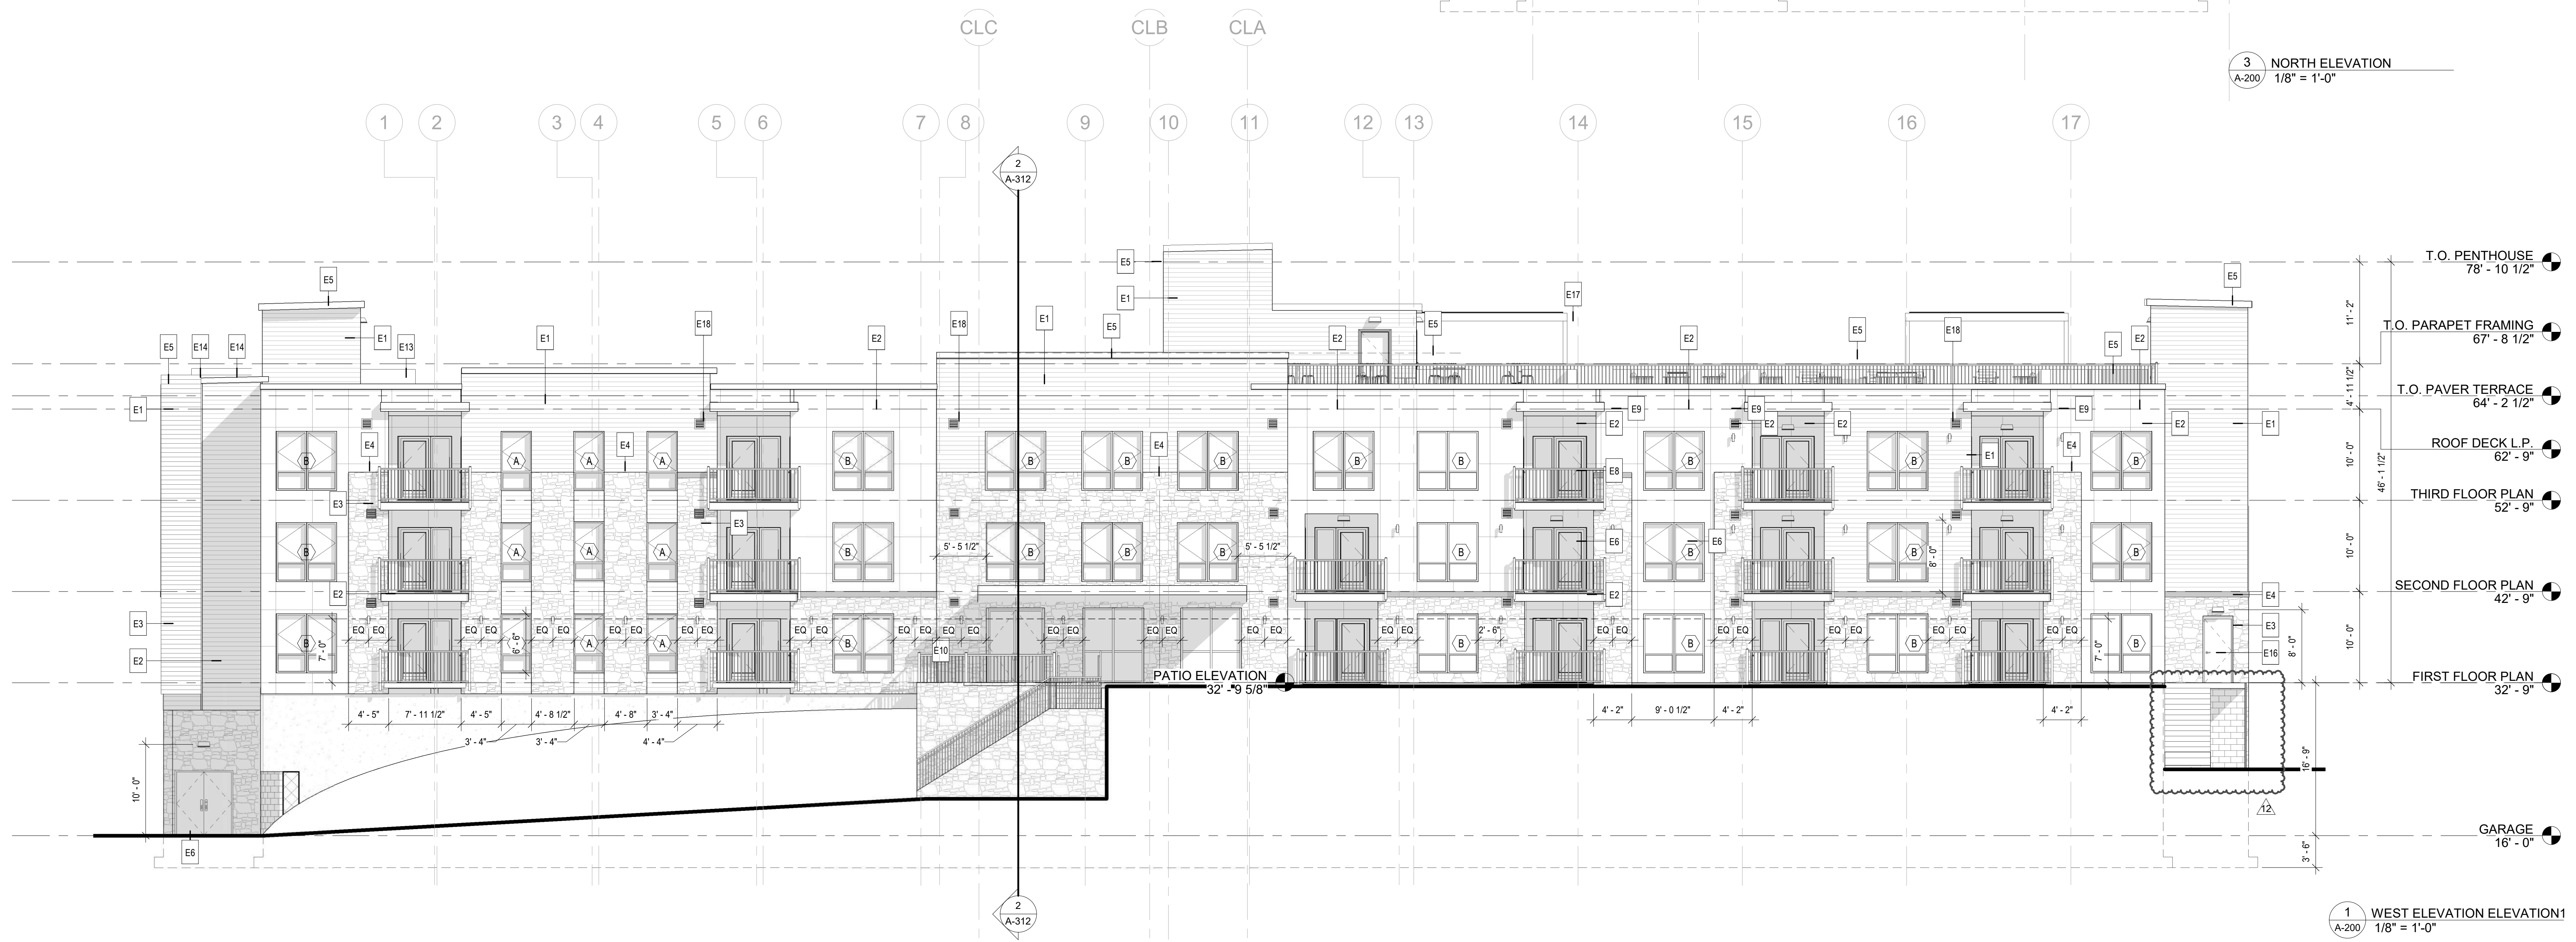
CLC CLB CLA

3
A-200
NORTH ELEVATION
1/8" = 1'-0"

1 2 3 4 5 6 7 8 9 10 11 12 13 14 15 16 17

2
A-312

T.O. PENTHOUSE
78' - 10 1/2"

T.O. PARAPET FRAMING
67' - 8 1/2"

T.O. PAVER TERRACE
64' - 2 1/2"

ROOF DECK L.P.
62' - 9"

THIRD FLOOR PLAN
52' - 9"

SECOND FLOOR PLAN
42' - 9"

FIRST FLOOR PLAN
32' - 9"

GARAGE
16' - 0"

11' - 2"
4' - 11 1/2"
10' - 0"
46' - 11 1/2"
10' - 0"
10' - 0"
8' - 0"
16' - 9"
3' - 6"

E5 E14 E14 E1 E5 E1 E13 E1 E18 E2 E18 E1 E5 E5 E1 E17 E2 E5 E2 E5 E18 E5 E2 E5
E1 E4 E3 E4 E3 E2 E3 E2 E4 E9 E2 E8 E9 E2 E2 E1 E9 E4 E2 E1 E6 E6 E2 E4 E3 E16 E10 E6

B A A A B B B B B B B B B B

EQ EQ EQ EQ EQ EQ EQ EQ EQ EQ EQ EQ EQ EQ EQ EQ EQ EQ EQ EQ EQ EQ EQ EQ EQ EQ EQ EQ

5' - 5 1/2"
5' - 5 1/2"
7' - 0"
6' - 6"
2' - 6"
7' - 0"
8' - 0"
10' - 0"

4' - 5" 7' - 11 1/2" 4' - 5" 4' - 8 1/2" 4' - 8" 3' - 4"
3' - 4" 3' - 4" 4' - 4"

PATIO ELEVATION
32' - 9 5/8"

4' - 2" 9' - 0 1/2" 4' - 2" 4' - 2"

12

2
A-312

1
A-200
WEST ELEVATION ELEVATION1
1/8" = 1'-0"